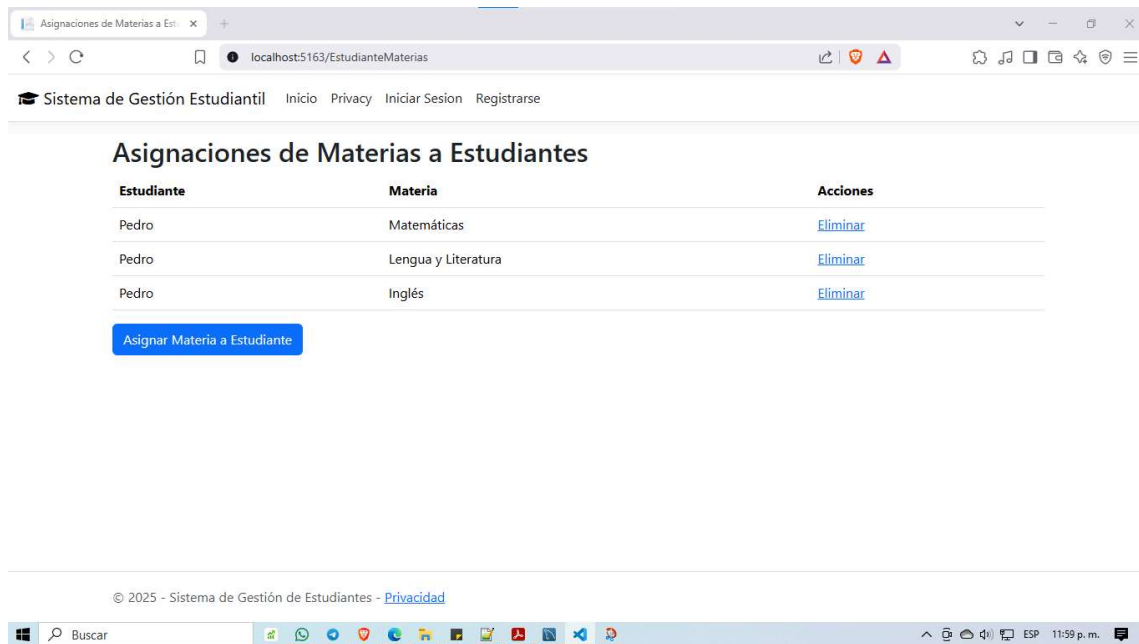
Asignaciones de Materias a Est ×

localhost:5163/EstudianteMaterias

Sistema de Gestión Estudiantil Inicio Privacy Iniciar Sesion Registrarse

Asignaciones de Materias a Estudiantes

| Estudiante | Materia | Acciones |
|---|---|---|
| Pedro | Matemáticas | Eliminar |
| Pedro | Lengua y Literatura | Eliminar |
| Pedro | Inglés | Eliminar |

Asignar Materia a Estudiante

© 2025 - Sistema de Gestión de Estudiantes - Privacidad

Buscar

ESP 11:59 p. m.